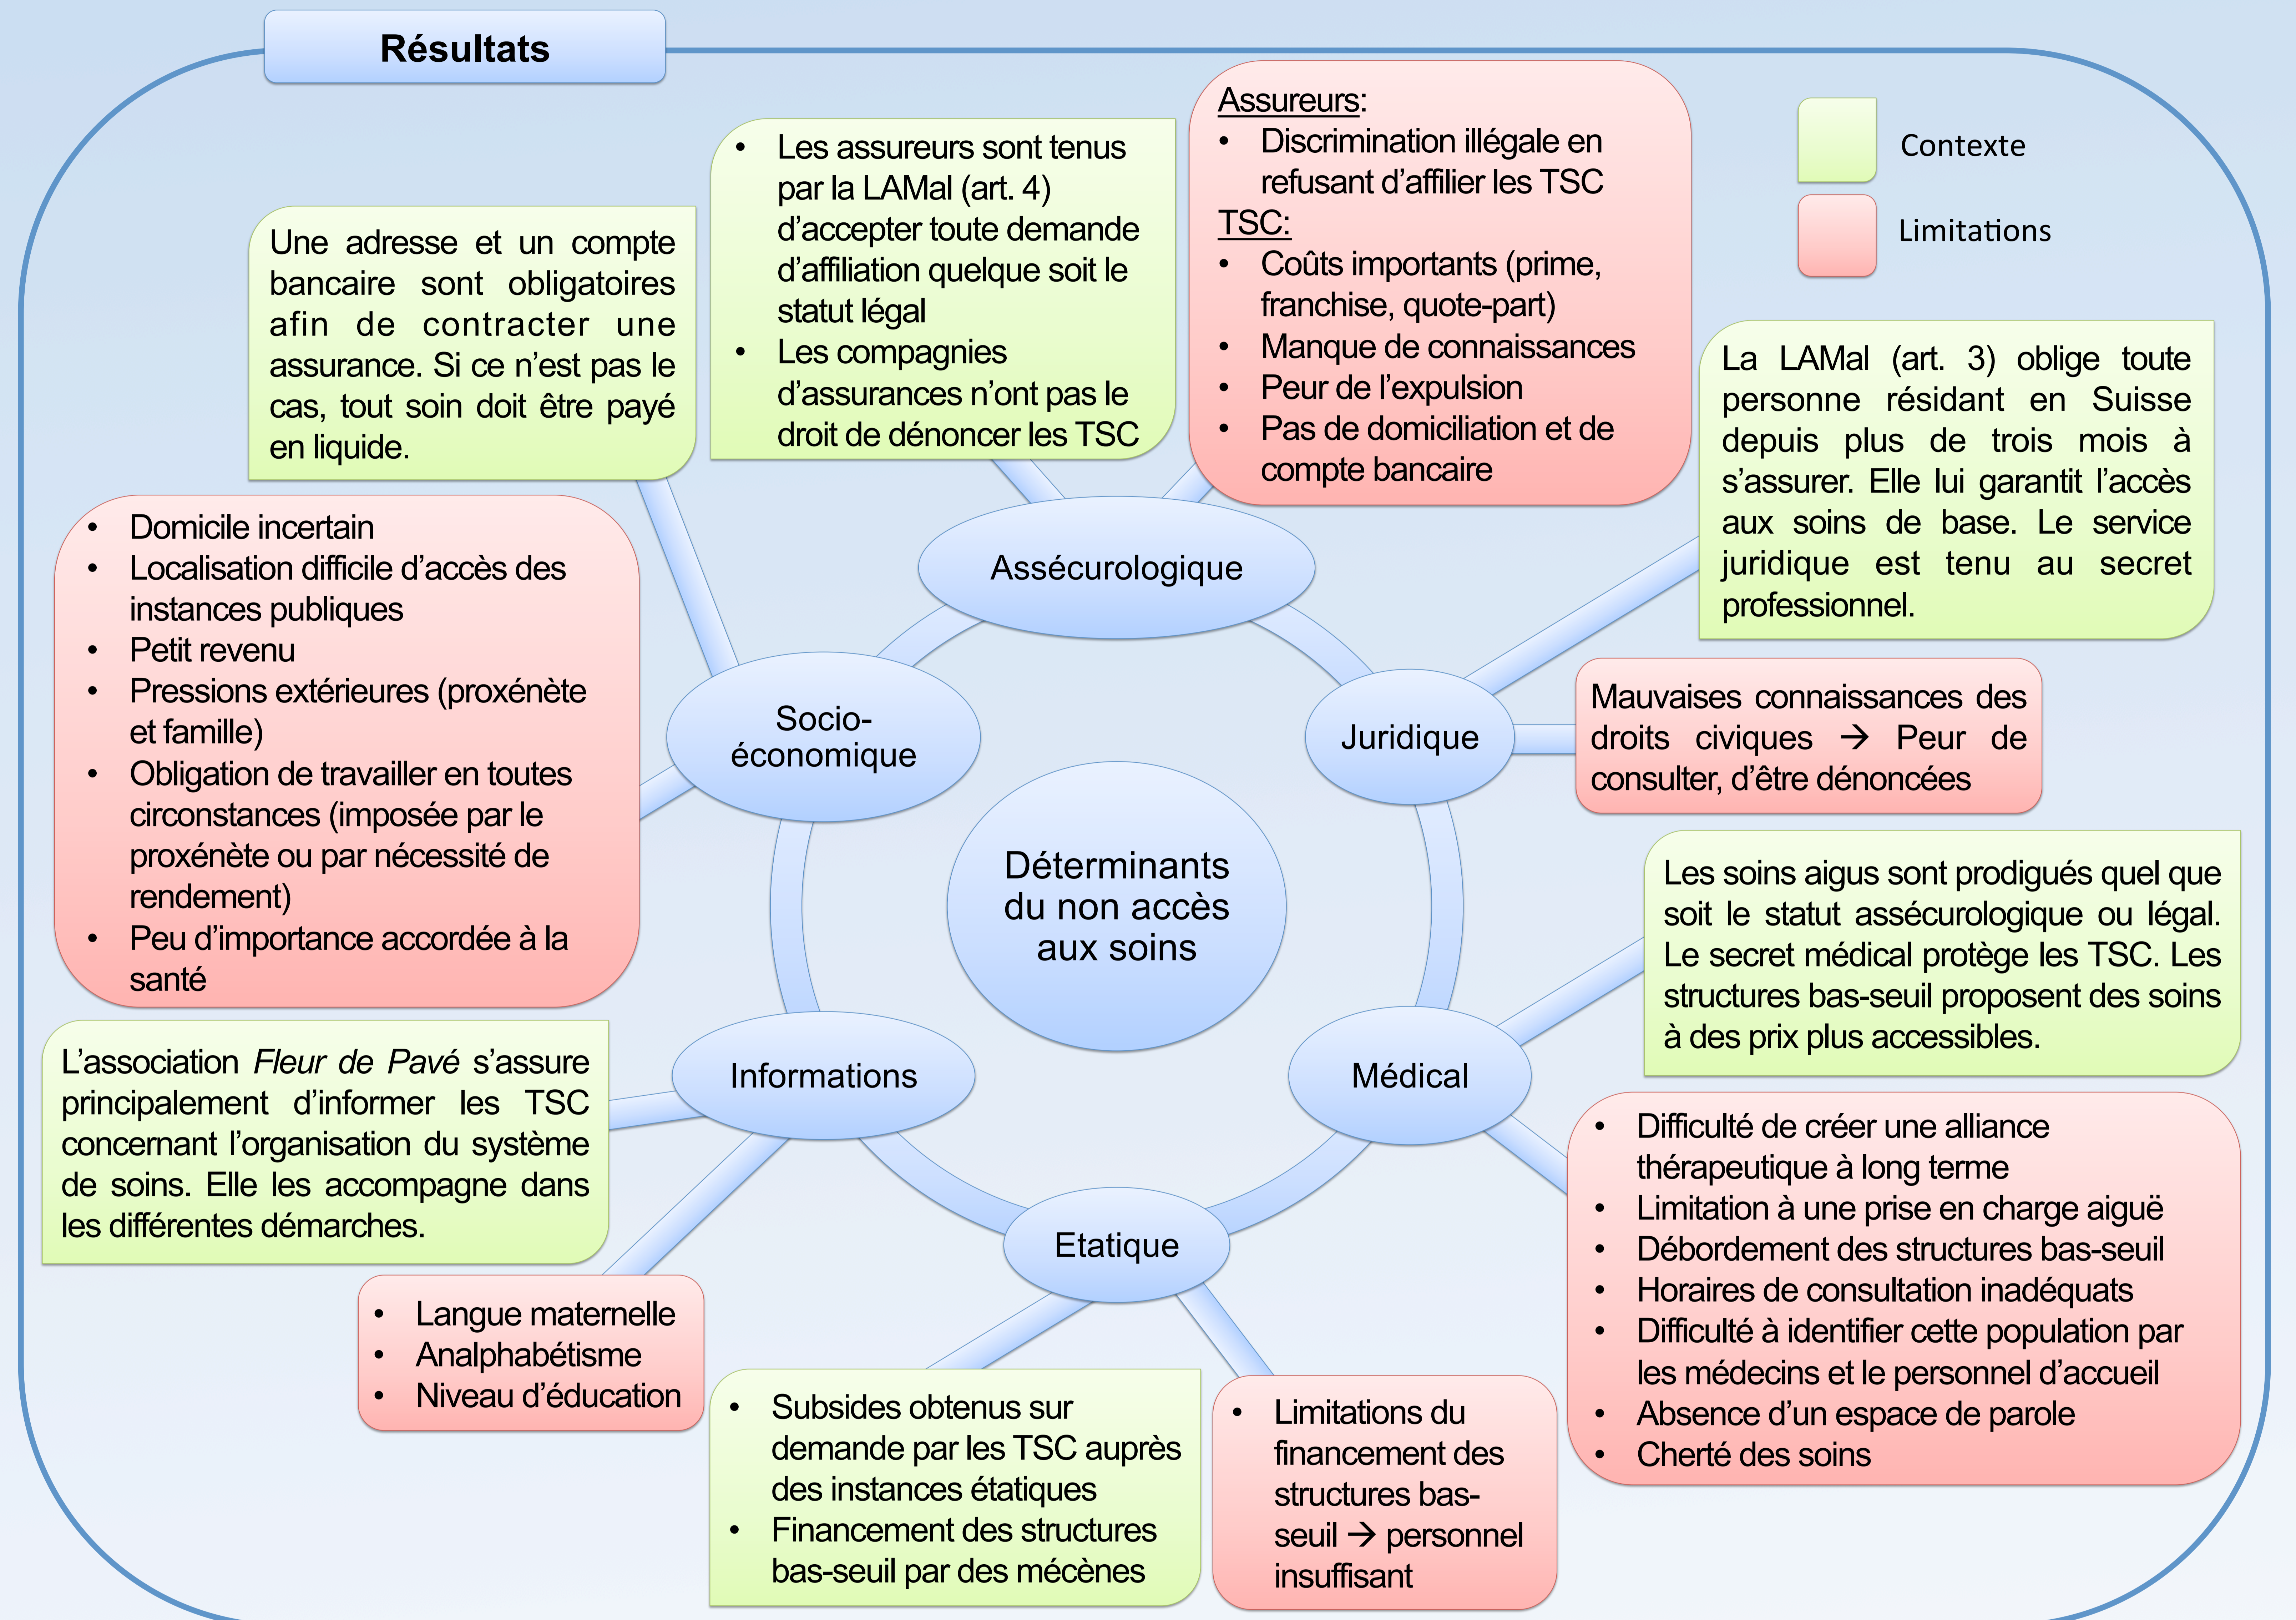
Résultats

Contexte

Limitations

Déterminants du non accès aux soins

Assécurologique

Socio-économique

Juridique

Informations

Médical

Etatique

Une adresse et un compte bancaire sont obligatoires afin de contracter une assurance. Si ce n'est pas le cas, tout soin doit être payé en liquide.

- Les assureurs sont tenus par la LAMal (art. 4) d'accepter toute demande d'affiliation quelque soit le statut légal
- Les compagnies d'assurances n'ont pas le droit de dénoncer les TSC

Assureurs:
- Discrimination illégale en refusant d'affilier les TSC

TSC:
- Coûts importants (prime, franchise, quote-part)
- Manque de connaissances
- Peur de l'expulsion
- Pas de domiciliation et de compte bancaire

La LAMal (art. 3) oblige toute personne résidant en Suisse depuis plus de trois mois à s'assurer. Elle lui garantit l'accès aux soins de base. Le service juridique est tenu au secret professionnel.

- Domicile incertain
- Localisation difficile d'accès des instances publiques
- Petit revenu
- Pressions extérieures (proxénète et famille)
- Obligation de travailler en toutes circonstances (imposée par le proxénète ou par nécessité de rendement)
- Peu d'importance accordée à la santé

Mauvaises connaissances des droits civiques → Peur de consulter, d'être dénoncées

Les soins aigus sont prodigués quel que soit le statut assécurologique ou légal. Le secret médical protège les TSC. Les structures bas-seuil proposent des soins à des prix plus accessibles.

L'association *Fleur de Pavé* s'assure principalement d'informer les TSC concernant l'organisation du système de soins. Elle les accompagne dans les différentes démarches.

- Difficulté de créer une alliance thérapeutique à long terme
- Limitation à une prise en charge aiguë
- Débordement des structures bas-seuil
- Horaires de consultation inadéquats
- Difficulté à identifier cette population par les médecins et le personnel d'accueil
- Absence d'un espace de parole
- Cherté des soins

- Langue maternelle
- Analphabétisme
- Niveau d'éducation

- Subsides obtenus sur demande par les TSC auprès des instances étatiques
- Financement des structures bas-seuil par des mécènes

- Limitations du financement des structures bas-seuil → personnel insuffisant